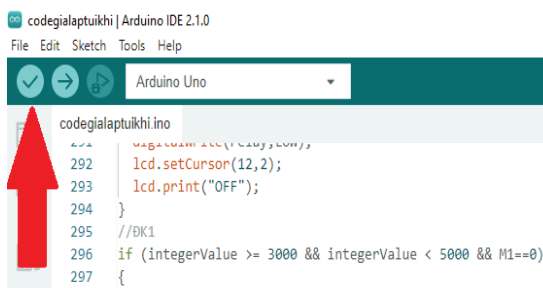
codegialaptuikhi | Arduino IDE 2.1.0

File Edit Sketch Tools Help

Arduino Uno

codegialaptuikhi.ino

291 digitalWrite(relay,LOW);
292 lcd.setCursor(12,2);
293 lcd.print("OFF");
294 }
295 //ĐK1
296 if (integerValue >= 3000 && integerValue < 5000 && M1==0)
297 {